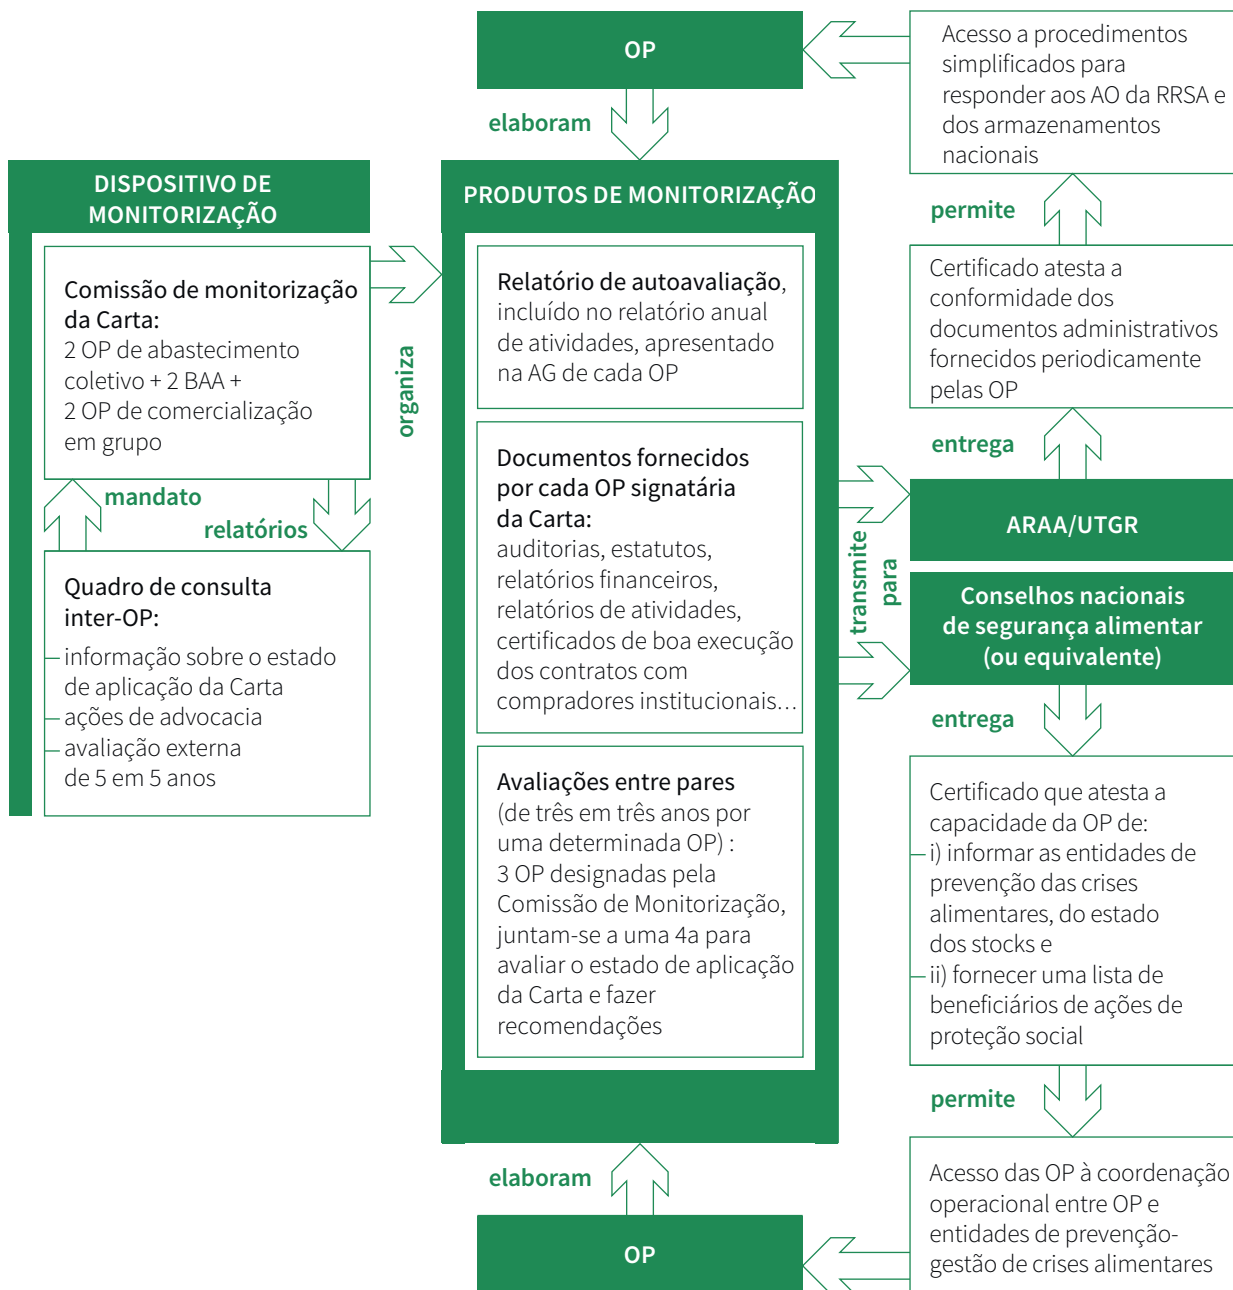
OP

Acesso a procedimentos simplificados para responder aos AO da RRSA e dos armazenamentos nacionais

elaboram

permite

DISPOSITIVO DE MONITORIZAÇÃO

PRODUTOS DE MONITORIZAÇÃO

Certificado atesta a conformidade dos documentos administrativos fornecidos periodicamente pelas OP

Comissão de monitorização da Carta:
2 OP de abastecimento coletivo + 2 BAA +
2 OP de comercialização em grupo

organiza

Relatório de autoavaliação, incluído no relatório anual de atividades, apresentado na AG de cada OP

entrega

Documentos fornecidos por cada OP signatária da Carta:
auditorias, estatutos, relatórios financeiros, relatórios de atividades, certificados de boa execução dos contratos com compradores institucionais...

mandato

relatórios

ARAA/UTGR

transmite para

Quadro de consulta inter-OP:
informação sobre o estado de aplicação da Carta
ações de advocacia
avaliação externa de 5 em 5 anos

Conselhos nacionais de segurança alimentar (ou equivalente)

entrega

Avaliações entre pares
(de três em três anos por uma determinada OP) :
3 OP designadas pela Comissão de Monitorização, juntam-se a uma 4a para avaliar o estado de aplicação da Carta e fazer recomendações

Certificado que atesta a capacidade da OP de:
i) informar as entidades de prevenção das crises alimentares, do estado dos stocks e
ii) fornecer uma lista de beneficiários de ações de proteção social

permite

elaboram

Acesso das OP à coordenação operacional entre OP e entidades de prevenção-gestão de crises alimentares

OP